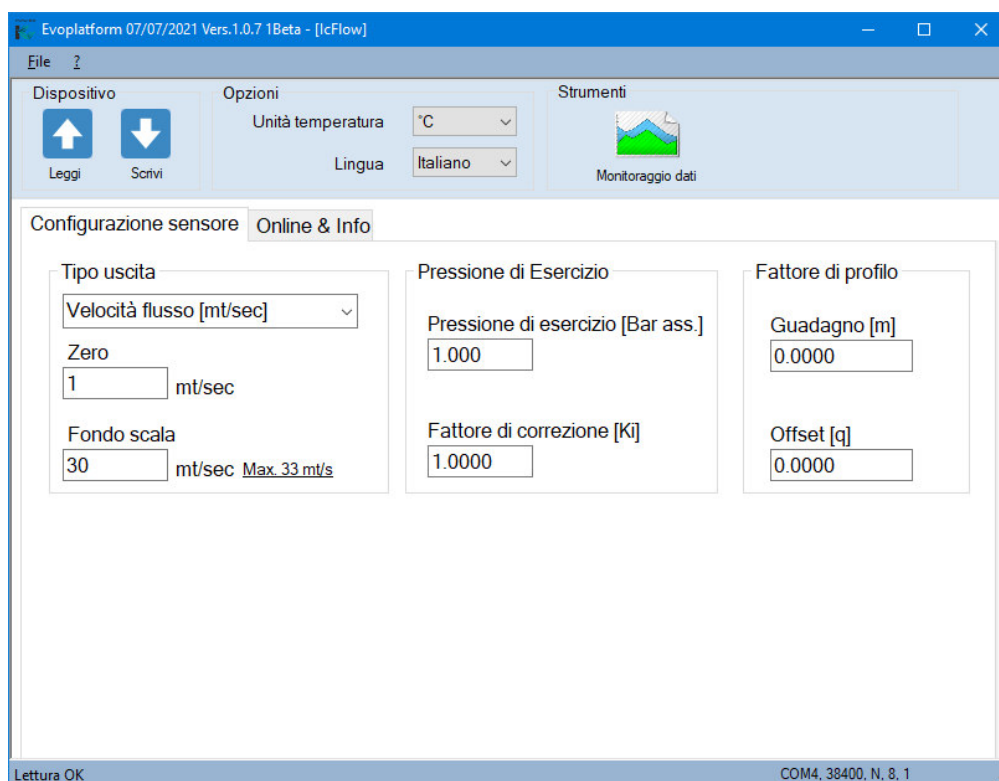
Evoplatform 07/07/2021 Vers.1.0.7 1Beta - [IcFlow]

File ?

Dispositivo
Leggi
Scrivi

Opzioni
Unità temperatura °C
Lingua Italiano

Strumenti
Monitoraggio dati

Configurazione sensore
Online & Info

Tipo uscita
Velocità flusso [mt/sec]
Zero
1 mt/sec
Fondo scala
30 mt/sec Max. 33 mt/s

Pressione di Esercizio
Pressione di esercizio [Bar ass.]
1.000
Fattore di correzione [Ki]
1.0000

Fattore di profilo
Guadagno [m]
0.0000
Offset [q]
0.0000

Lettura OK
COM4, 38400, N, 8, 1